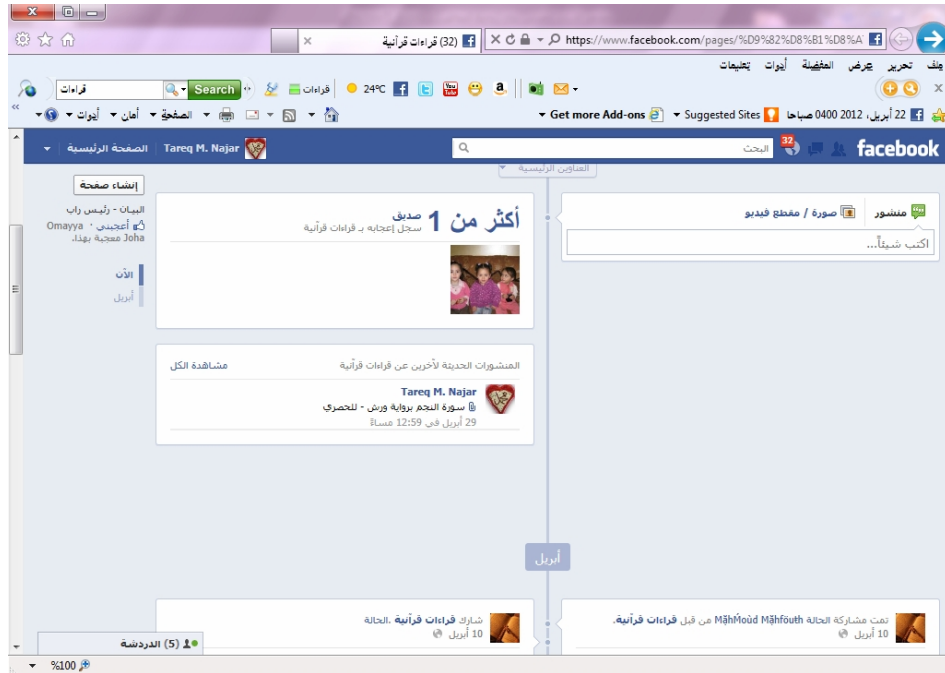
https://www.facebook.com/pages/%D9%82%D8%B1%D8%A
(32) قراءات قرآنية
ملف تحرير عرض المفضلة أدوات تعليمات
قراءات
Search
قراءات
24°C
22 أبريل، 2012 0400 صباحا
Suggested Sites
Get more Add-ons
الصفحة
أمان
أدوات
facebook
32
البحث
Tareq M. Najar
الصفحة الرئيسية
العناوين الرئيسية
إنشاء صفحة
البيان - رئيس راب
أعجبني · Omayya
Joha معجبة بهذا.
الآن
أبريل
منشور
صورة / مقطع فيديو
اكتب شيئاً...
أكثر من 1 صديق
سجل إعجابه بـ قراءات قرآنية
المنشورات الحديثة لآخرين عن قراءات قرآنية
مشاهدة الكل
Tareq M. Najar
سورة النجم برواية ورش - للحصري
29 أبريل في 12:59 مساءً
أبريل
تمت مشاركة الحالة MăhMoùd Măhfoùth من قبل قراءات قرآنية.
10 أبريل
شارك قراءات قرآنية الحالة.
10 أبريل
الدردشة (5)
%100